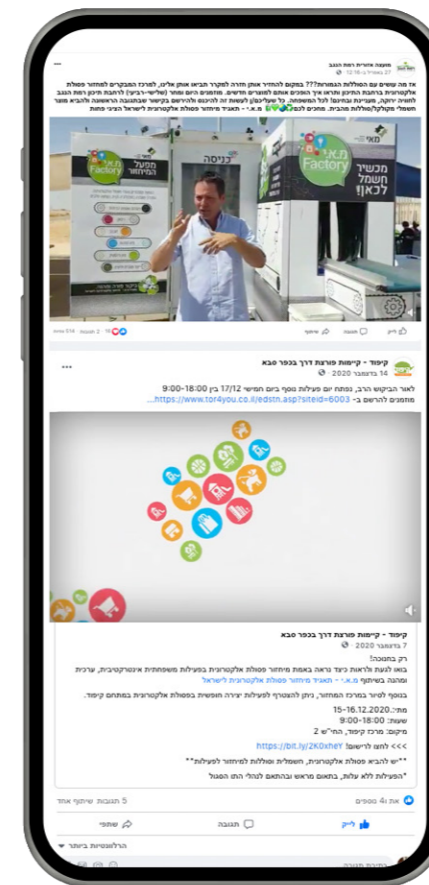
מועצה אזורית רמת הנגב
27 בדצמבר · 12:18

אז מה עושים עם הסוללות המתרוקנות??? במקום להחזיר אותן חזרה למקרר תביאו אותן אלינו, למרכז המבקרים למחזור פסולת אלקטרונית ברחבת החניון ותראו איך הופכים אותם למוצרים חדשים. מתחנים היום ומחר (שלישי-רביעי) לרחבת תיכון רמת הנגב להוויה יזוקה, מעבירות ובחינוך לכל המשפחה. כל שעליכם זה לפשוט את להיכנס ולהירשם בקישור שבתגובה הראשונה ולהביא מטעני חשמלי מקולקל/סוללות מהבית. מחכים לכם! מ.א.י - תאגיד מיחזור פסולת אלקטרונית לישראל הציגי פחות

כניסה
מפעל המיחזור
תא.י Factory
מאי
מכשיר חשמל לכאן!

אהבתי   תגובה   שיתוף
2 תגובות · 514 צפיות

קיפוד - קיימות פורצת דרך בכפר סבא
14 בדצמבר 2020 ·

לאור הביקוש הרב, נפתח יום פעילות נוסף ביום חמישי 17/12 בין 9:00-18:00
מוזמנים להרשם ב- https://www.tor4you.co.il/edstn.asp?siteid=6003...

קיפוד - קיימות פורצת דרך בכפר סבא
7 בדצמבר 2020 ·

רק בתוכננו!
בואו לגעת ולראות כיצד נראה באמת מיחזור פסולת אלקטרונית בפעילות משפחתית אינטרקטיבית, ערכית ומהנה בשיתוף מ.א.י - תאגיד מיחזור פסולת אלקטרונית לישראל
בנוסף לסיור במרכז המחזור, ניתן להצטרף לפעילות יצירה חוויתית בפסולת אלקטרונית במתחם קיפוד.

מתי: 15-16.12.2020
שעות: 9:00-18:00
מיקום: מרכז קיפוד, התי"ש 2
<<< לחצו לרישום: https://bit.ly/2K0xheY
**יש להביא פסולת אלקטרונית, חשמלית וסוללות למיחזור לפעילות**
*הפעילות ללא עלות, בתאום מראש ובהתאם להנחי התו הסגול

את ו-4 נוספים   5 תגובות שיתוף אחד
לייק   תגובה   שיתוף
הרלוונטיות ביותר